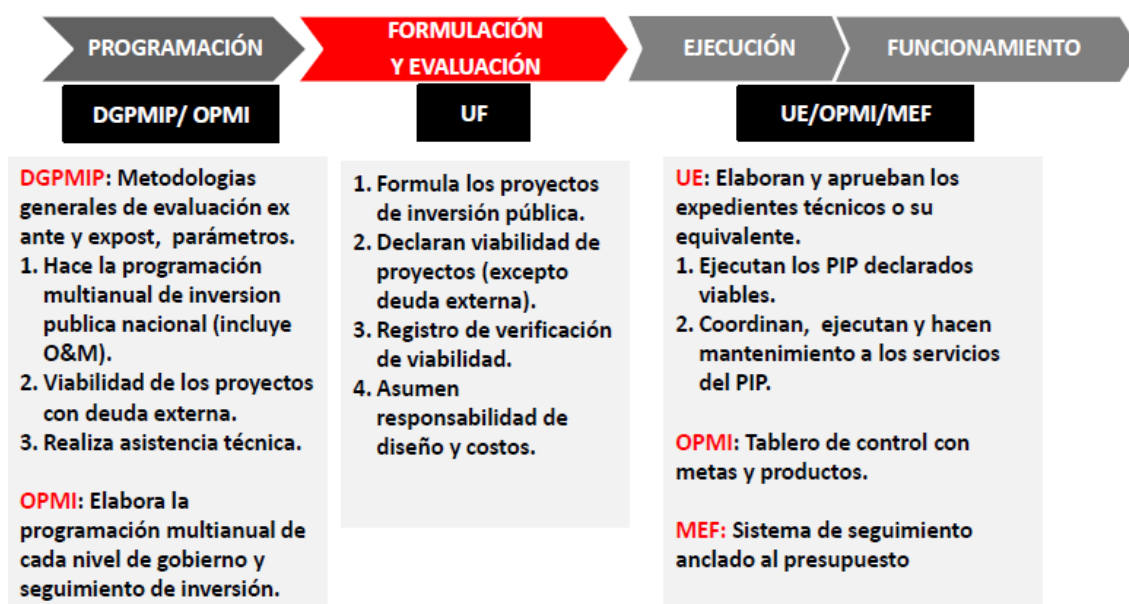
PROGRAMACIÓN

FORMULACIÓN Y EVALUACIÓN

EJECUCIÓN

FUNCIONAMIENTO

DGPMIP/ OPMI

UF

UE/OPMI/MEF

DGPMIP: Metodologias generales de evaluación ex ante y expost, parámetros.
1. Hace la programación multianual de inversion publica nacional (incluye O&M).
2. Viabilidad de los proyectos con deuda externa.
3. Realiza asistencia técnica.

OPMI: Elabora la programación multianual de cada nivel de gobierno y seguimiento de inversión.

1. Formula los proyectos de inversión pública.
2. Declaran viabilidad de proyectos (excepto deuda externa).
3. Registro de verificación de viabilidad.
4. Asumen responsabilidad de diseño y costos.

UE: Elaboran y aprueban los expedientes técnicos o su equivalente.
1. Ejecutan los PIP declarados viables.
2. Coordinan, ejecutan y hacen mantenimiento a los servicios del PIP.

OPMI: Tablero de control con metas y productos.

MEF: Sistema de seguimiento anclado al presupuesto